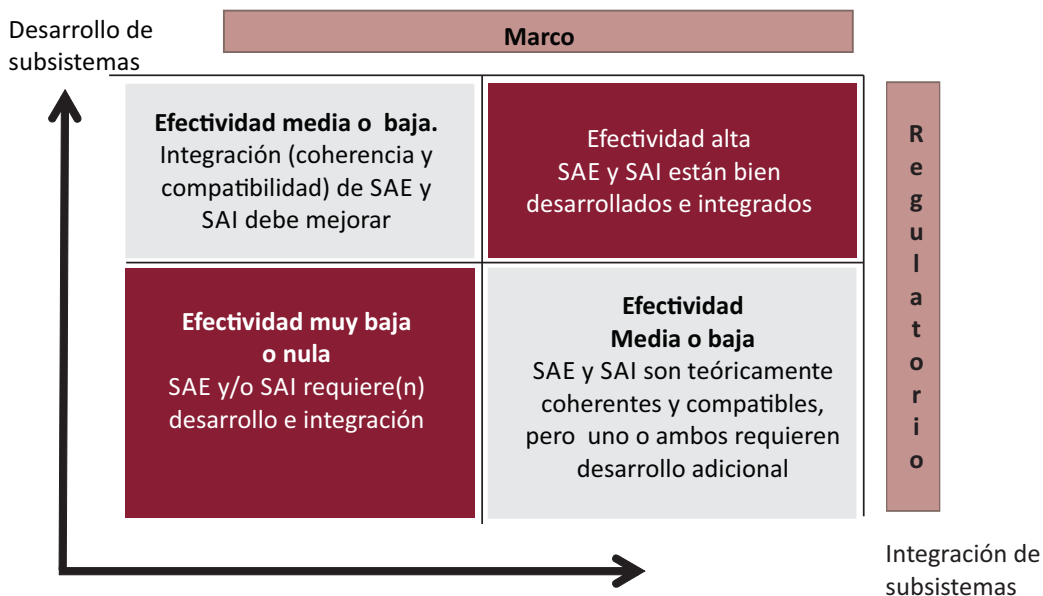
Desarrollo de subsistemas

Marco

Efectividad media o baja.
Integración (coherencia y compatibilidad) de SAE y SAI debe mejorar

Efectividad alta
SAE y SAI están bien desarrollados e integrados

Regulatorio

Efectividad muy baja o nula
SAE y/o SAI requiere(n) desarrollo e integración

Efectividad
Media o baja
SAE y SAI son teóricamente coherentes y compatibles, pero uno o ambos requieren desarrollo adicional

Integración de subsistemas